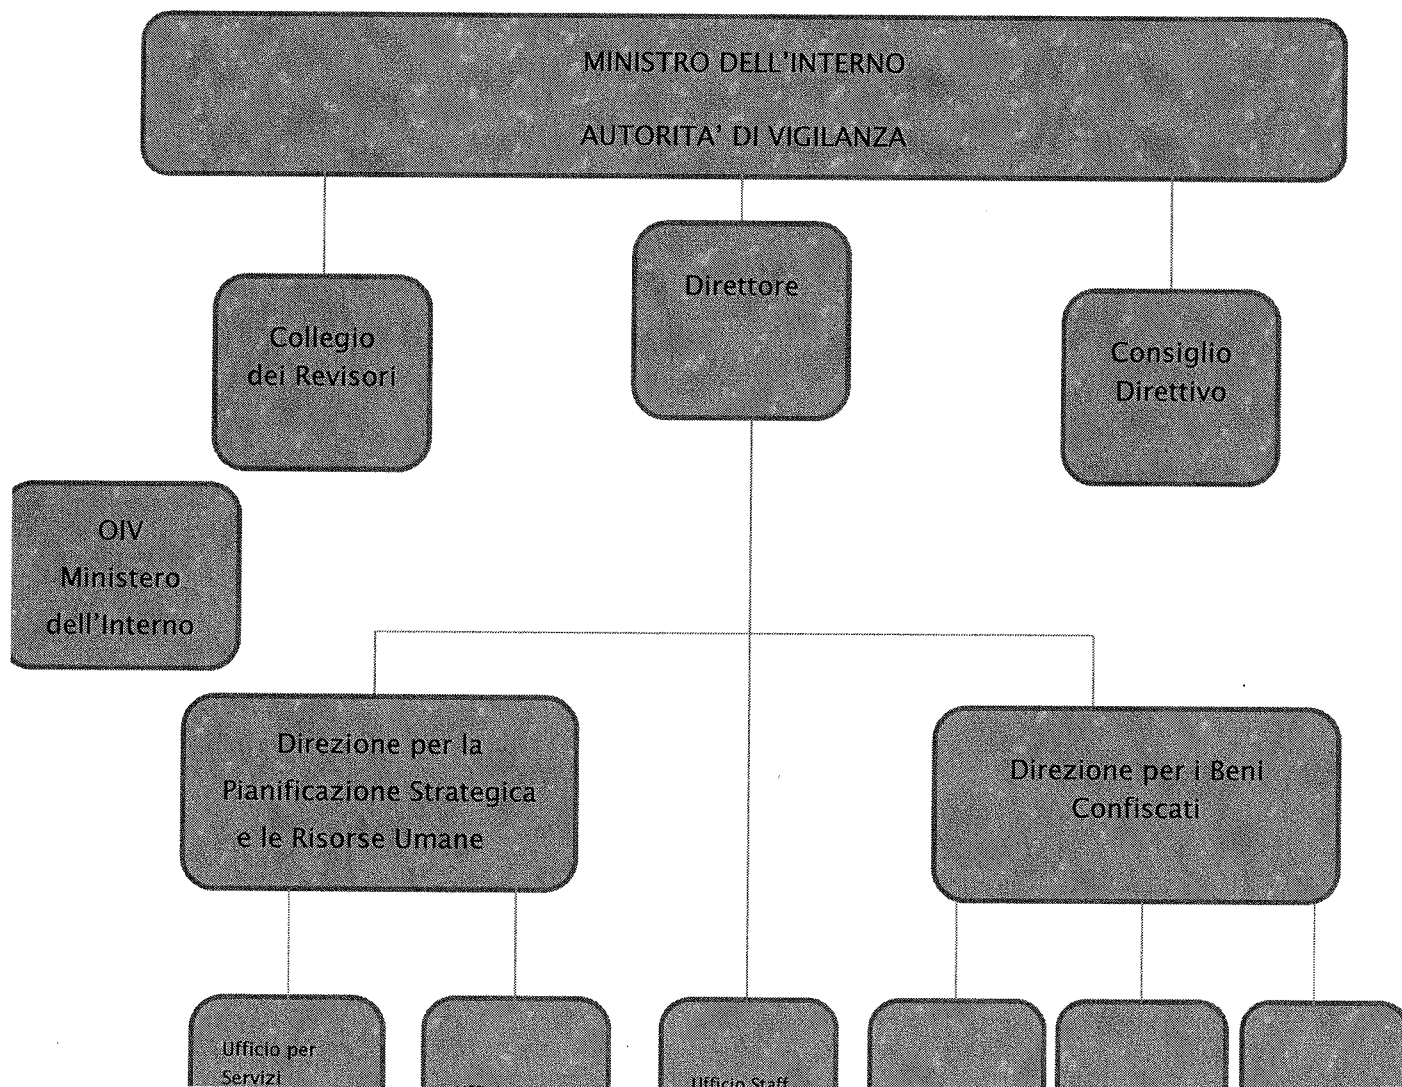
MINISTRO DELL'INTERNO

AUTORITA' DI VIGILANZA

Collegio dei Revisori

Direttore

Consiglio Direttivo

OIV Ministero dell'Interno

Direzione per la Pianificazione Strategica e le Risorse Umane

Direzione per i Beni Confiscati

Ufficio per Servizi

Ufficio Staff